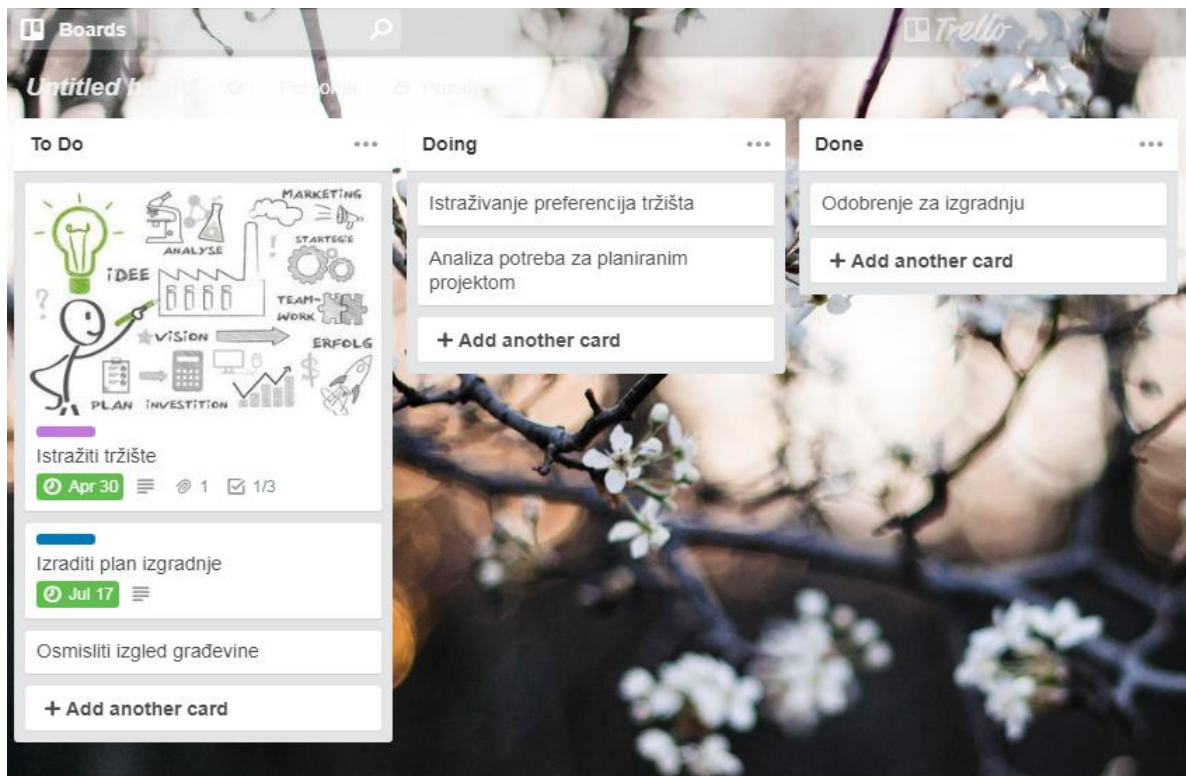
Boards

Trello

Untitled b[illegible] Personal Private

To Do

MARKETING
ANALYSE
STARTEGIE
IDEE
TEAM-WORK
VISION
ERFOLG
PLAN INVESTITION

Istražiti tržište
Apr 30 1 1/3

Izraditi plan izgradnje
Jul 17

Osmisliti izgled građevine

+ Add another card

Doing

Istraživanje preferencija tržišta

Analiza potreba za planiranim projektom

+ Add another card

Done

Odobrenje za izgradnju

+ Add another card